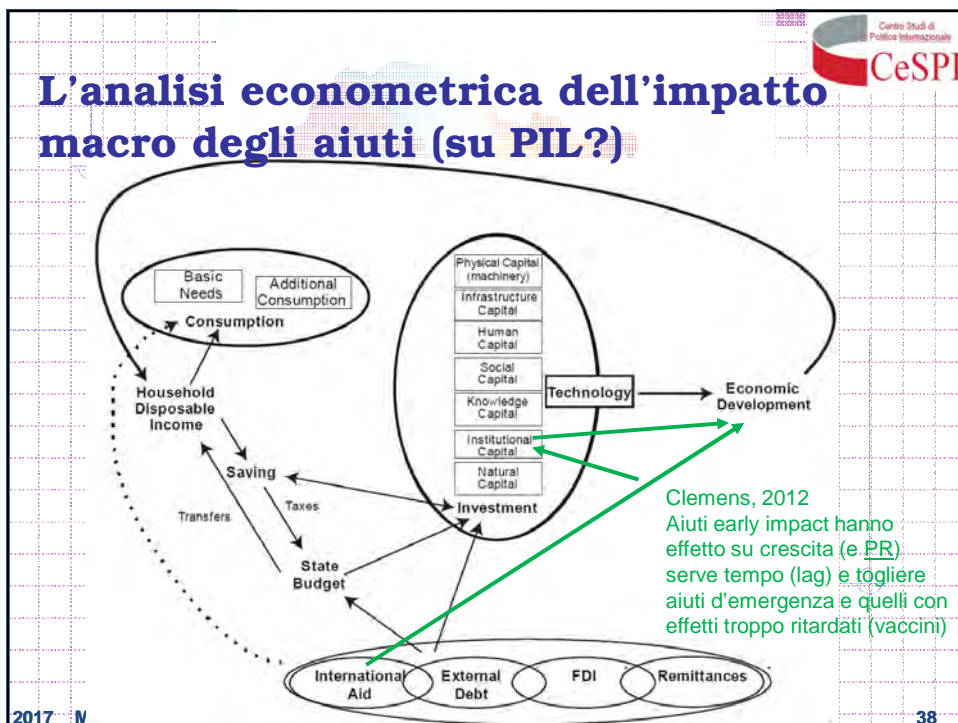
Centro Studi di Politica Internazionale
CeSPI

L'analisi econometrica dell'impatto macro degli aiuti (su PIL?)

Basic Needs
Additional Consumption
Consumption
Household Disposable Income
Saving
Transfers
Taxes
State Budget
Physical Capital (machinery)
Infrastructure Capital
Human Capital
Social Capital
Knowledge Capital
Institutional Capital
Natural Capital
Investment
Technology
Economic Development
International Aid
External Debt
FDI
Remittances

Clemens, 2012
Aiuti early impact hanno effetto su crescita (e PR) serve tempo (lag) e togliere aiuti d'emergenza e quelli con effetti troppo ritardati (vaccini)

2017 M
38